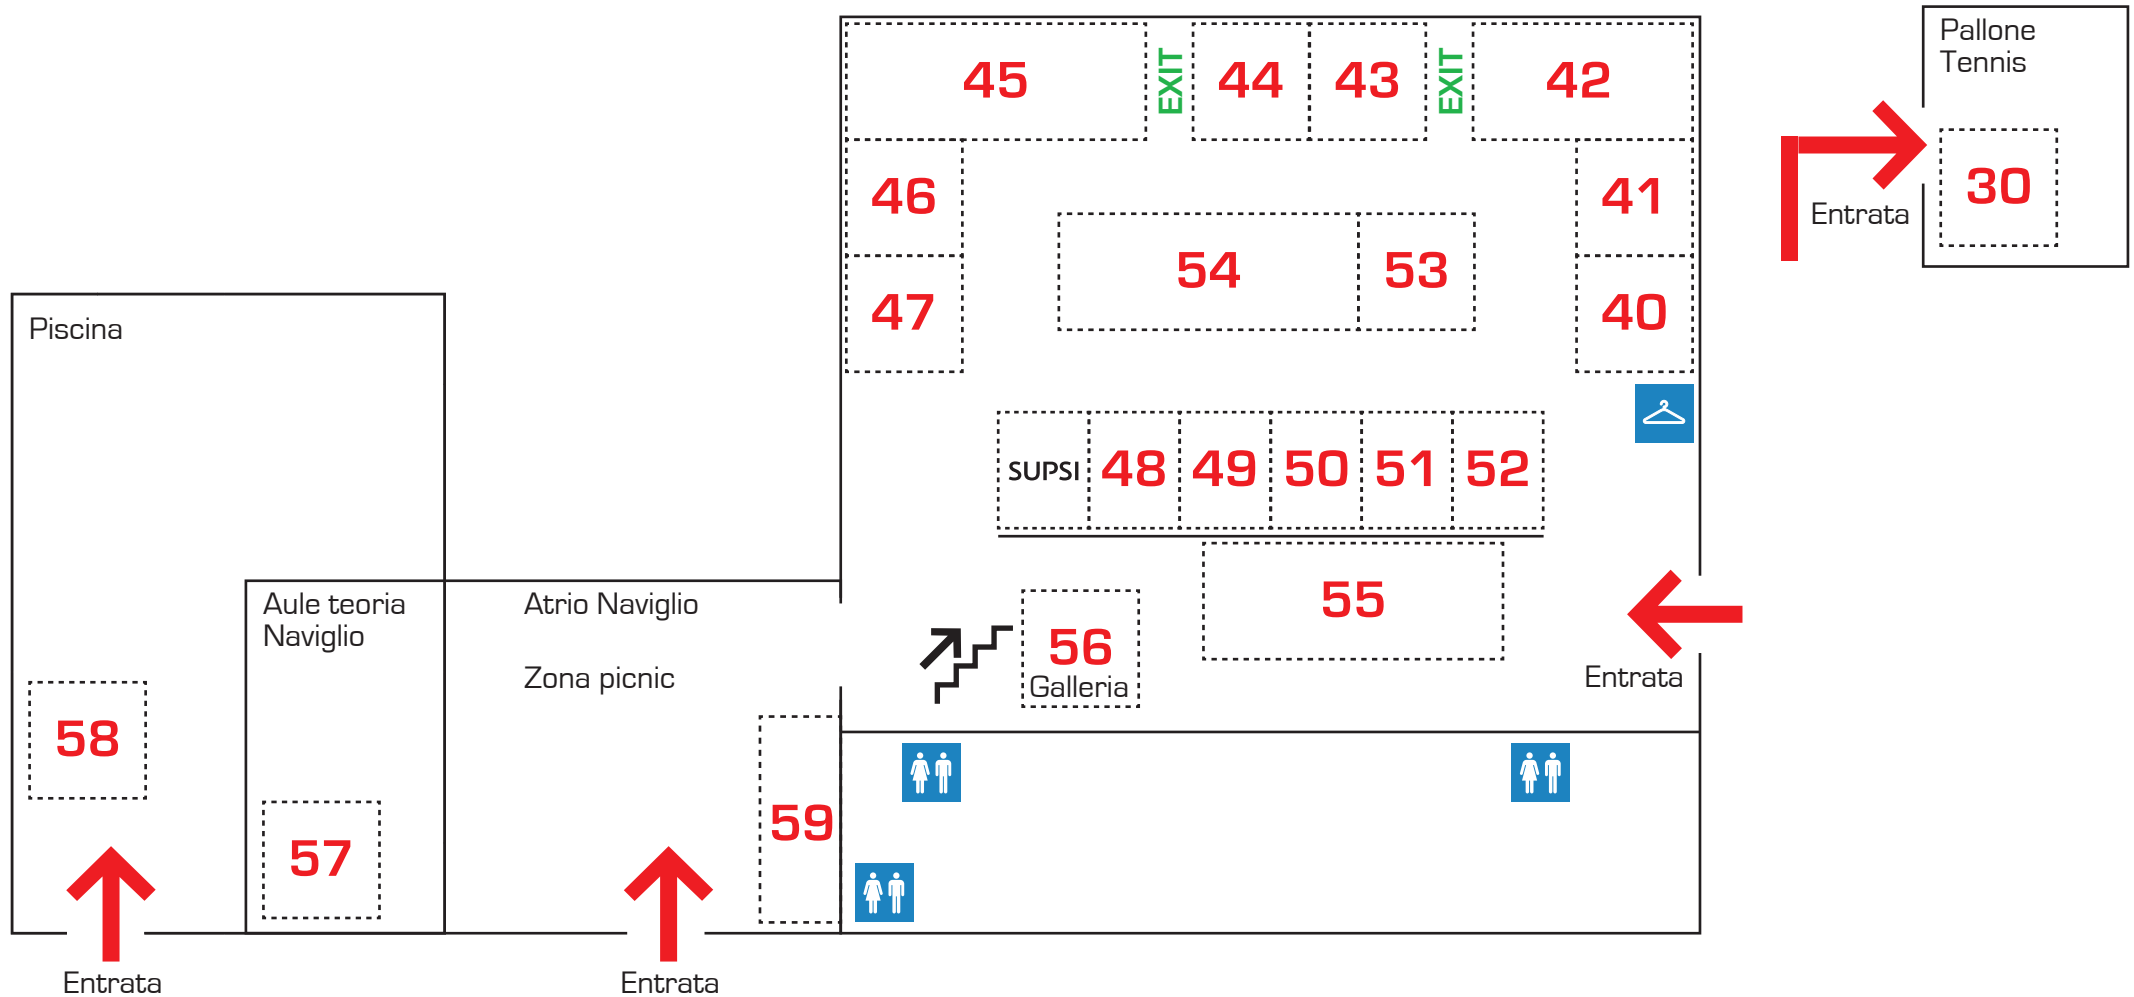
45
EXIT
44
43
EXIT
42

Pallone Tennis

46
41
Entrata
30
54
53
47
40

Piscina

SUPSI
48
49
50
51
52

55

Aule teoria Naviglio

Atrio Naviglio

Zona picnic

56
Galleria

Entrata

58
57
59

Entrata
Entrata